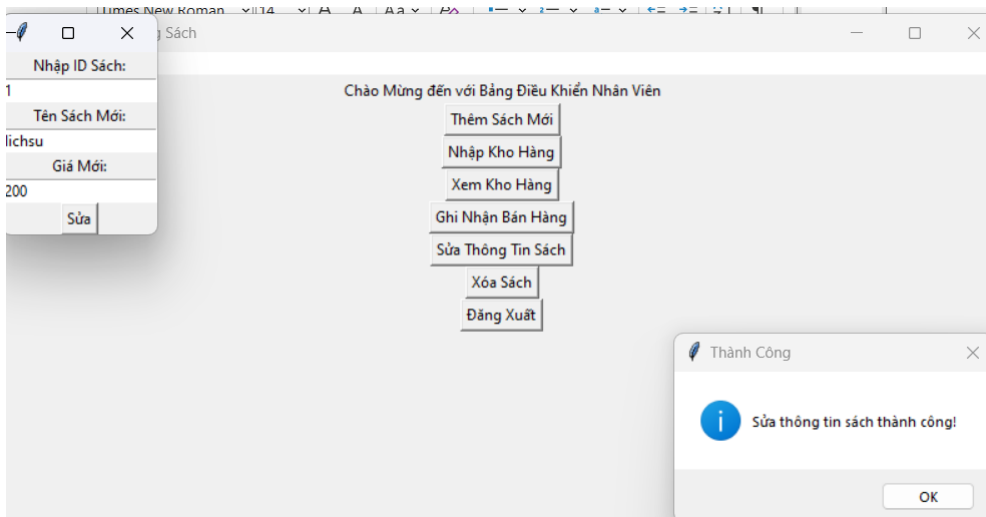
Times New Roman 14 A A Aa

Nhập ID Sách:
1
Tên Sách Mới:
lichsu
Giá Mới:
200
Sửa

Sách

Chào Mừng đến với Bảng Điều Khiển Nhân Viên
Thêm Sách Mới
Nhập Kho Hàng
Xem Kho Hàng
Ghi Nhận Bán Hàng
Sửa Thông Tin Sách
Xóa Sách
Đăng Xuất

Thành Công
Sửa thông tin sách thành công!
OK